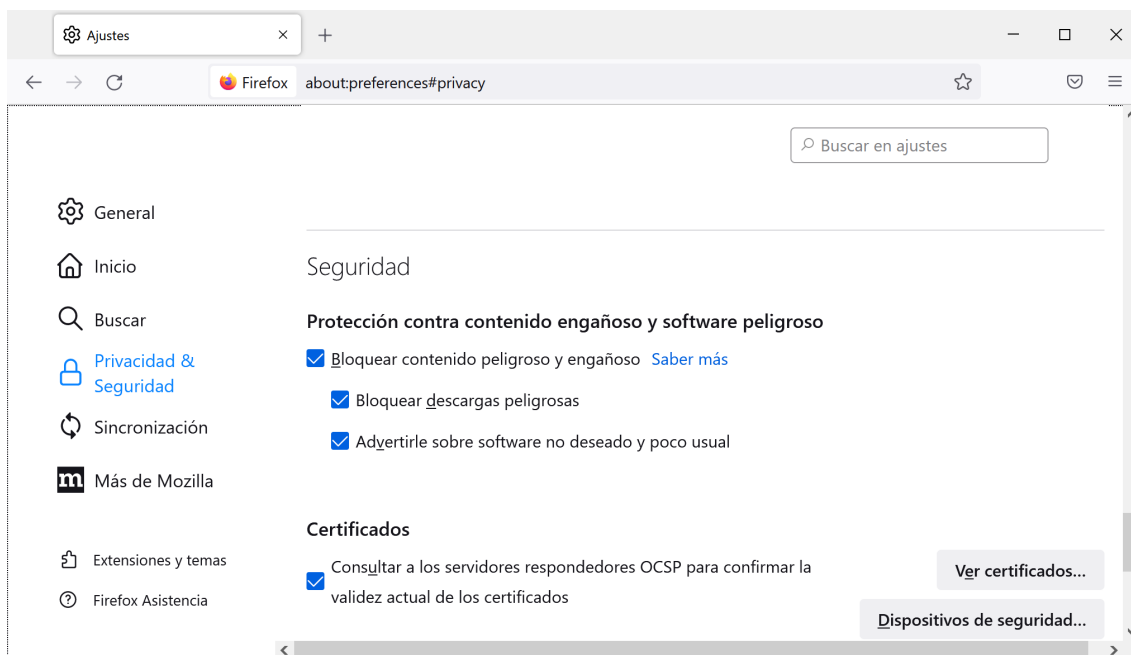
Ajustes

Firefox about:preferences#privacy

Buscar en ajustes

General

Inicio

Buscar

Privacidad & Seguridad

Sincronización

Más de Mozilla

Extensiones y temas

Firefox Asistencia

Seguridad

Protección contra contenido engañoso y software peligroso

Bloquear contenido peligroso y engañoso Saber más

Bloquear descargas peligrosas

Advertirle sobre software no deseado y poco usual

Certificados

Consultar a los servidores respondedores OCSP para confirmar la validez actual de los certificados

Ver certificados...

Dispositivos de seguridad...